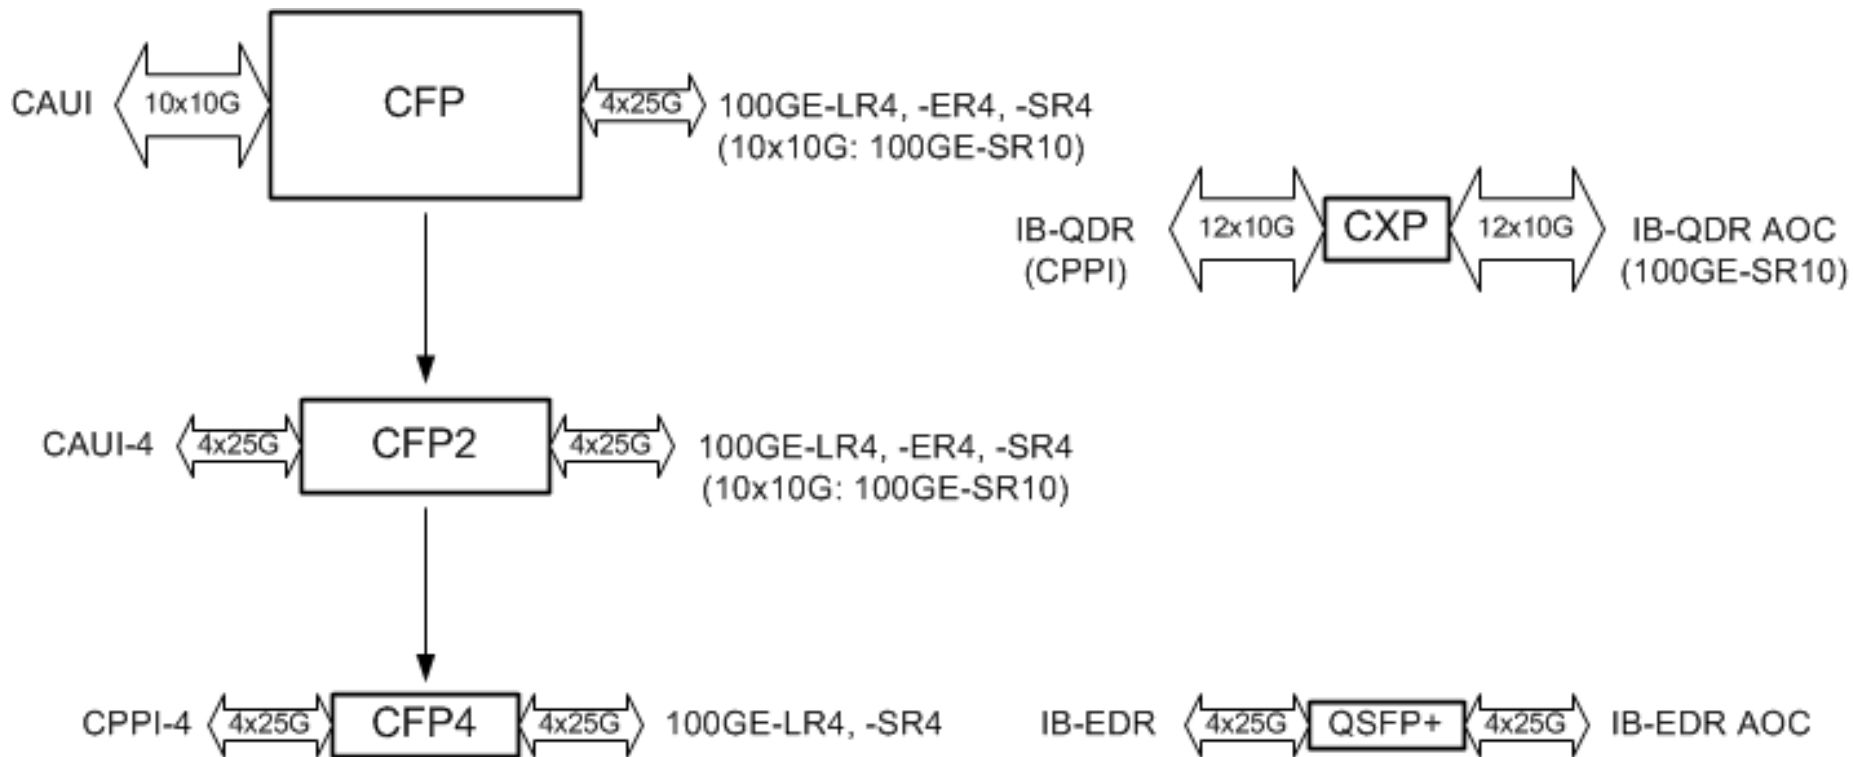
CAUI 10x10G CFP 4x25G 100GE-LR4, -ER4, -SR4 (10x10G: 100GE-SR10)

IB-QDR (CPPI) 12x10G CXP 12x10G IB-QDR AOC (100GE-SR10)

CAUI-4 4x25G CFP2 4x25G 100GE-LR4, -ER4, -SR4 (10x10G: 100GE-SR10)

CPPI-4 4x25G CFP4 4x25G 100GE-LR4, -SR4

IB-EDR 4x25G QSFP+ 4x25G IB-EDR AOC